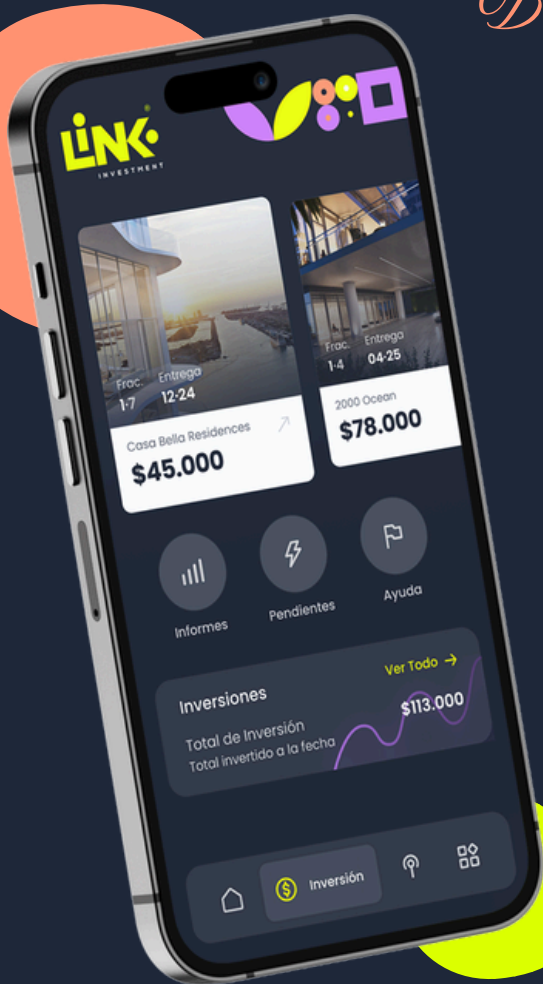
LINK
INVESTMENT

Frac.
1-7
Entrega
12-24
Casa Bella Residences
$45.000

Frac.
1-4
Entrega
04-25
2000 Ocean
$78.000

Informes
Pendientes
Ayuda

Inversiones
Ver Todo →
$113.000
Total de Inversión
Total invertido a la fecha

Inversión